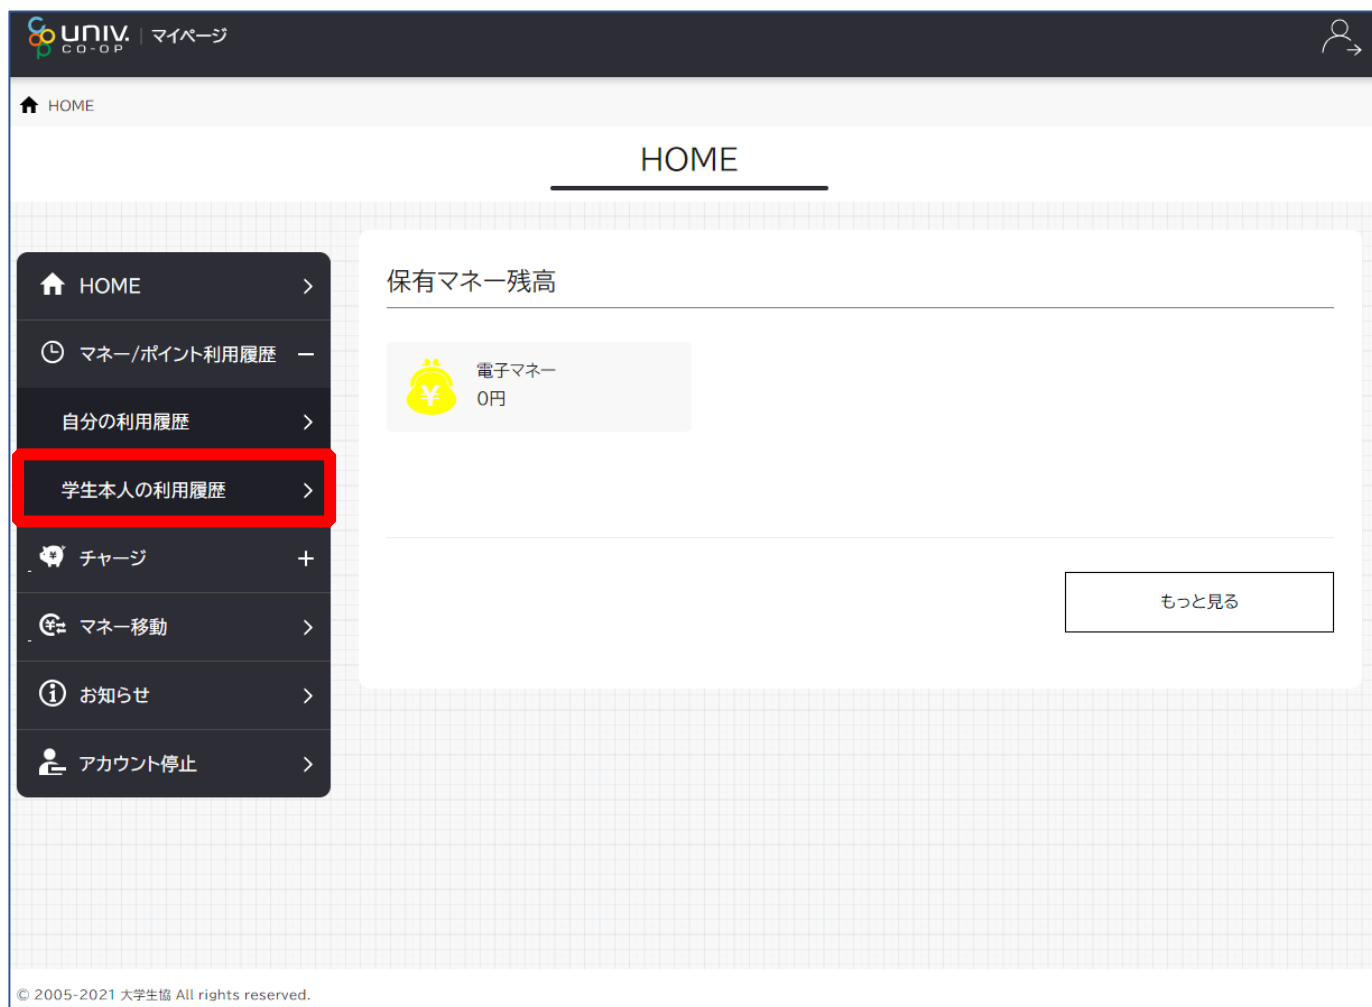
univ. CO-OP | マイページ

HOME

HOME

HOME
マネー/ポイント利用履歴
自分の利用履歴
学生本人の利用履歴
チャージ
マネー移動
お知らせ
アカウント停止

保有マネー残高

電子マネー
0円

もっと見る

© 2005-2021 大学生協 All rights reserved.